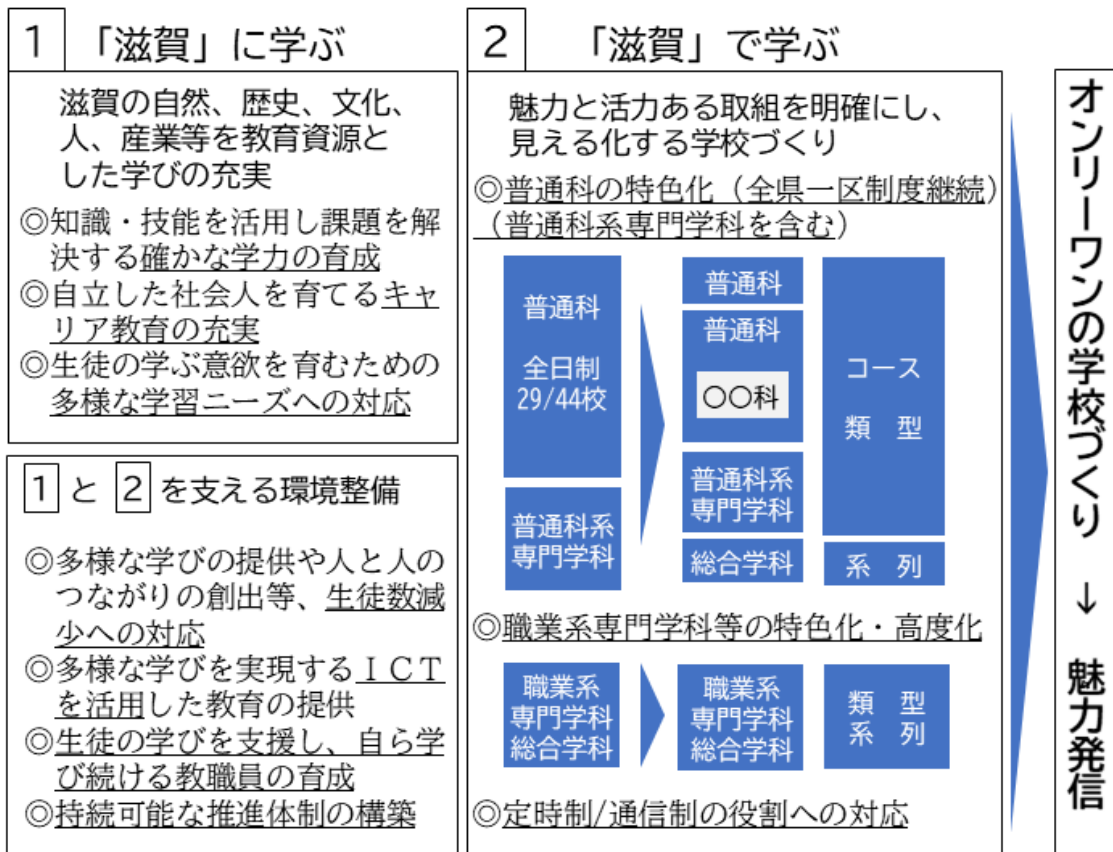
1 「滋賀」に学ぶ

滋賀の自然、歴史、文化、人、産業等を教育資源とした学びの充実

◎知識・技能を活用し課題を解決する確かな学力の育成
◎自立した社会人を育てるキャリア教育の充実
◎生徒の学ぶ意欲を育むための多様な学習ニーズへの対応

1 と 2 を支える環境整備

◎多様な学びの提供や人と人のつながりの創出等、生徒数減少への対応
◎多様な学びを実現するＩＣＴを活用した教育の提供
◎生徒の学びを支援し、自ら学び続ける教職員の育成
◎持続可能な推進体制の構築

2 「滋賀」で学ぶ

魅力と活力ある取組を明確にし、見える化する学校づくり

◎普通科の特色化（全県一区制度継続）（普通科系専門学科を含む）

普通科
全日制
29/44校

普通科系
専門学科

普通科

普通科
〇〇科

普通科系
専門学科

総合学科

コース
類　型

系　列

◎職業系専門学科等の特色化・高度化

職業系
専門学科
総合学科

職業系
専門学科
総合学科

類　型
系　列

◎定時制/通信制の役割への対応

オンリーワンの学校づくり
↓
魅力発信